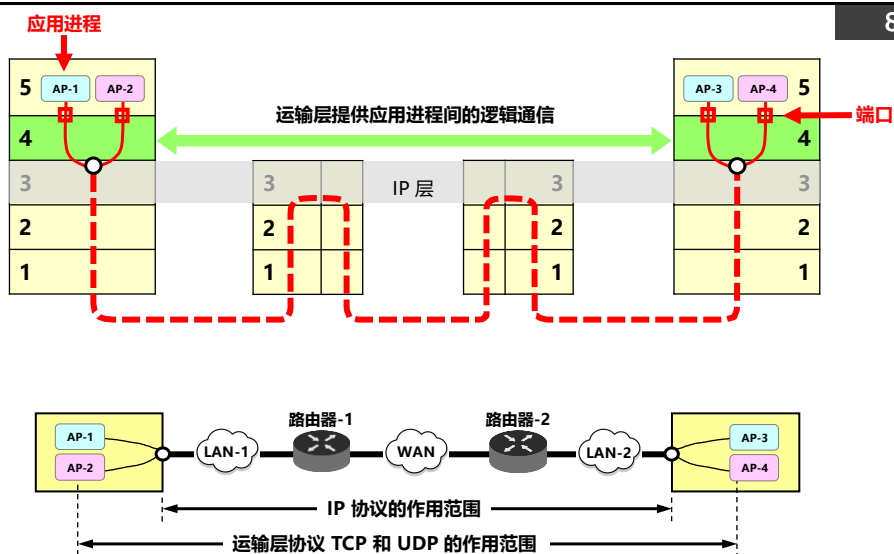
8

应用进程

5 AP-1 AP-2

4

3

2

1

运输层提供应用进程间的逻辑通信

3

2

1

IP 层

3

2

1

AP-3 AP-4 5

端口

4

3

2

1

AP-1

AP-2

LAN-1

路由器-1

WAN

路由器-2

LAN-2

AP-3

AP-4

IP 协议的作用范围

运输层协议 TCP 和 UDP 的作用范围